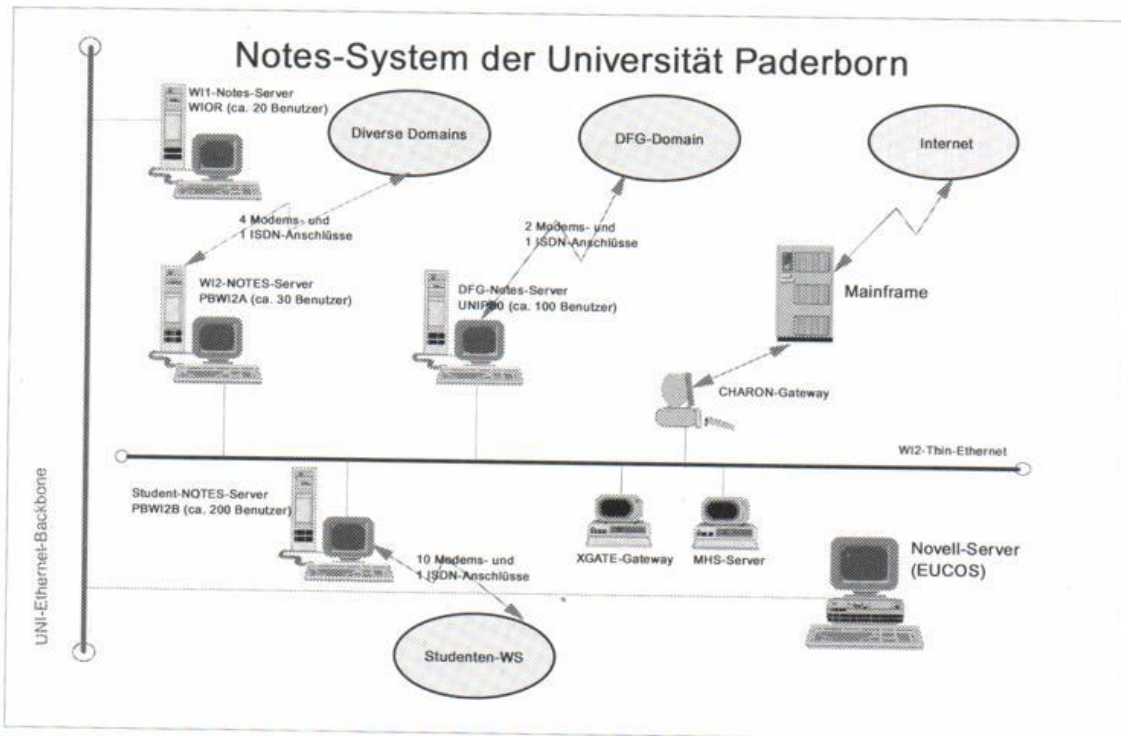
Notes-System der Universität Paderborn

WI1-Notes-Server
WIOR (ca. 20 Benutzer)

Diverse Domains

DFG-Domain

Internet

4 Modems- und
1 ISDN-Anschlüsse

2 Modems- und
1 ISDN-Anschlüsse

WI2-NOTES-Server
PBWI2A (ca. 30 Benutzer)

DFG-Notes-Server
UNIP00 (ca. 100 Benutzer)

Mainframe

CHARON-Gateway

WI2-Thin-Ethernet

UNI-Ethernet-Backbone

Student-NOTES-Server
PBWI2B (ca. 200 Benutzer)

10 Modems- und
1 ISDN-Anschlüsse

XGATE-Gateway

MHS-Server

Novell-Server
(EUCOS)

Studenten-WS